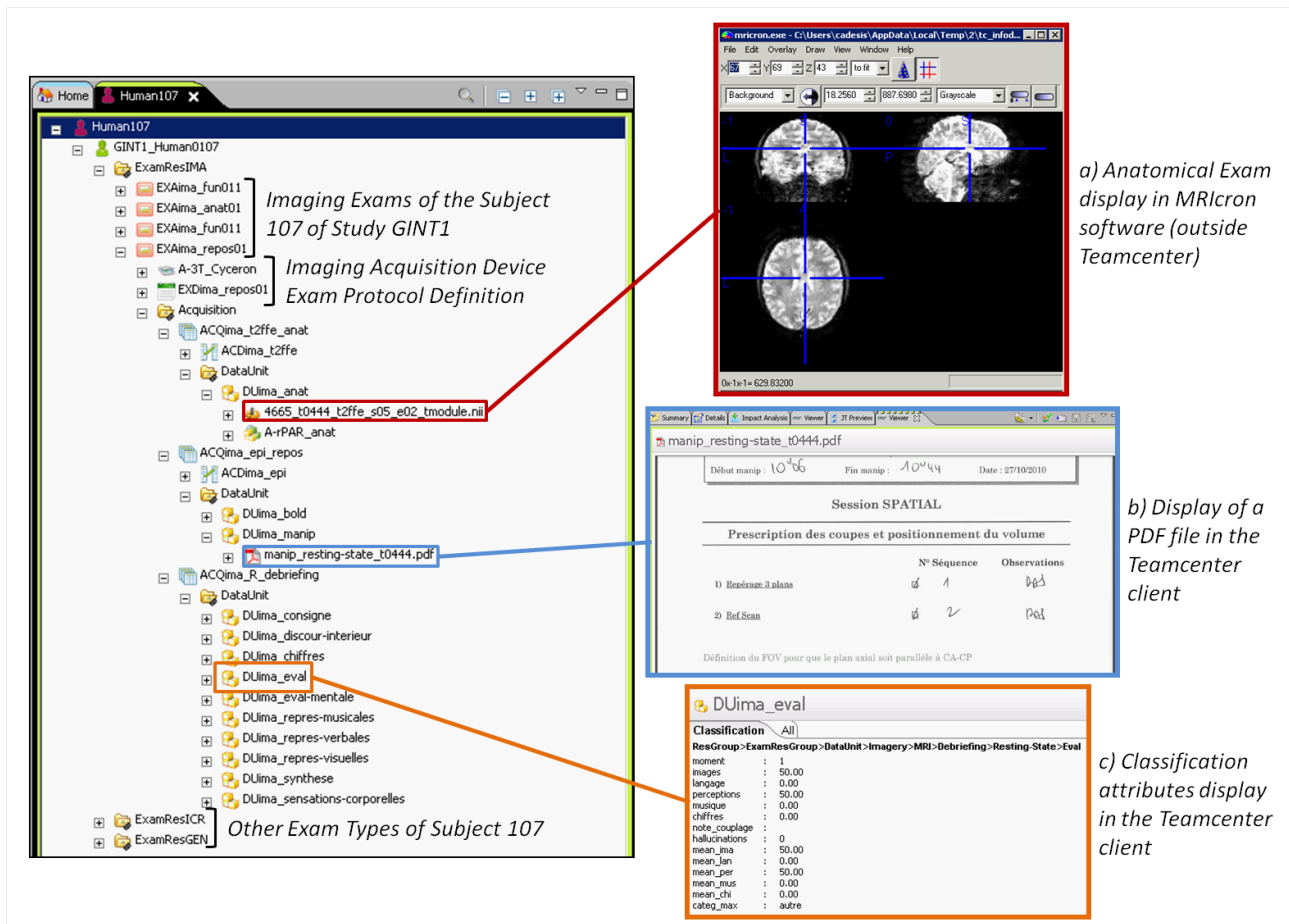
Home Human107

Human107
GINT1_Human0107
ExamResIMA
EXAima_fun011
EXAima_anat01
EXAima_fun011
EXAima_repos01
Imaging Exams of the Subject 107 of Study GINT1
A-3T_Cyceron
EXDima_repos01
Imaging Acquisition Device
Exam Protocol Definition
Acquisition
ACQima_t2ffe_anat
ACDima_t2ffe
DataUnit
DUima_anat
4665_t0444_t2ffe_s05_e02_tmodule.nii
A-rPAR_anat
ACQima_epi_repos
ACDima_epi
DataUnit
DUima_bold
DUima_manip
manip_resting-state_t0444.pdf
ACQima_R_debriefing
DataUnit
DUima_consigne
DUima_discour-interieur
DUima_chiffres
DUima_eval
DUima_eval-mentale
DUima_repres-musicales
DUima_repres-verbales
DUima_repres-visuelles
DUima_synthese
DUima_sensations-corporelles
ExamResICR
ExamResGEN
Other Exam Types of Subject 107

mricron.exe - C:\Users\cadesis\AppData\Local\Temp\2\tc_infod
File Edit Overlay Draw View Window Help
X 57 Y 69 Z 43 to fit
Background 18.2560 887.6980 Grayscale
0x-1x-1= 629.83200

a) Anatomical Exam display in MRIcron software (outside Teamcenter)

Summary Details Impact Analysis Viewer JT Preview Viewer
manip_resting-state_t0444.pdf
Début manip : 10h06 Fin manip : 10h44 Date : 27/10/2010
Session SPATIAL
Prescription des coupes et positionnement du volume
N° Séquence Observations
1) Repérage 3 plans ø 1 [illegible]
2) Ref Scan ø 2 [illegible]
Définition du FOV pour que le plan axial soit parallèle à CA-CP

b) Display of a PDF file in the Teamcenter client

DUima_eval
Classification All
ResGroup>ExamResGroup>DataUnit>Imagery>MRI>Debriefing>Resting-State>Eval
moment : 1
images : 50.00
langage : 0.00
perceptions : 50.00
musique : 0.00
chiffres : 0.00
note_couplage :
hallucinations : 0
mean_ima : 50.00
mean_lan : 0.00
mean_per : 50.00
mean_mus : 0.00
mean_chi : 0.00
categ_max : autre

c) Classification attributes display in the Teamcenter client